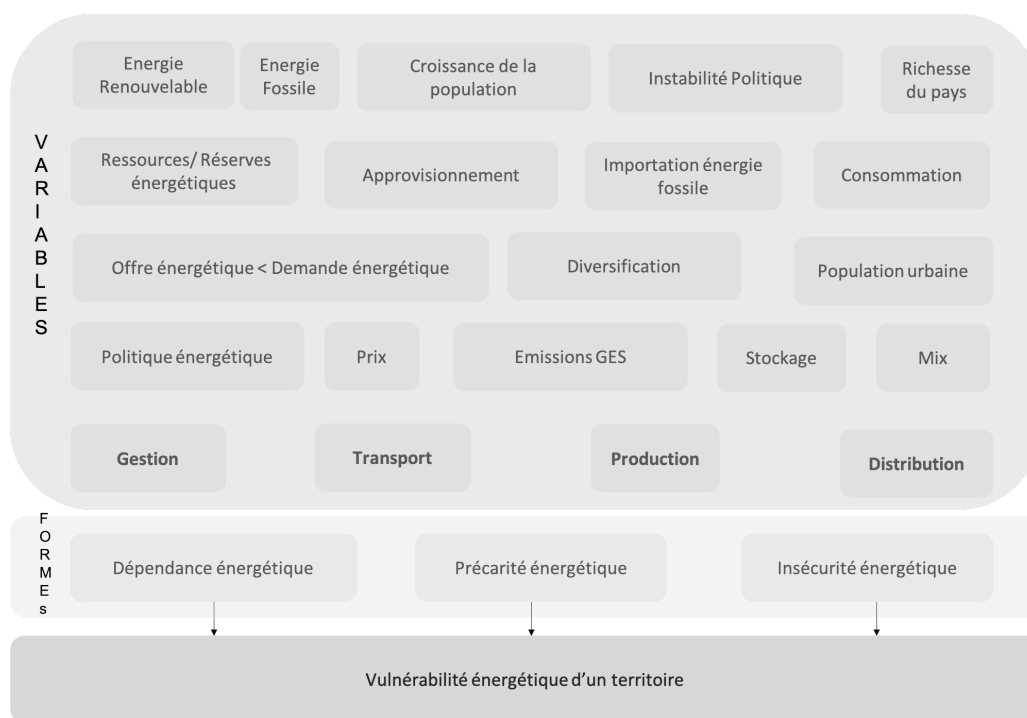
VARIABLES

Energie Renouvelable

Energie Fossile

Croissance de la population

Instabilité Politique

Richesse du pays

Ressources/ Réserves énergétiques

Approvisionnement

Importation énergie fossile

Consommation

Offre énergétique < Demande énergétique

Diversification

Population urbaine

Politique énergétique

Prix

Emissions GES

Stockage

Mix

Gestion

Transport

Production

Distribution

FORMEs

Dépendance énergétique

Précarité énergétique

Insécurité énergétique

Vulnérabilité énergétique d'un territoire